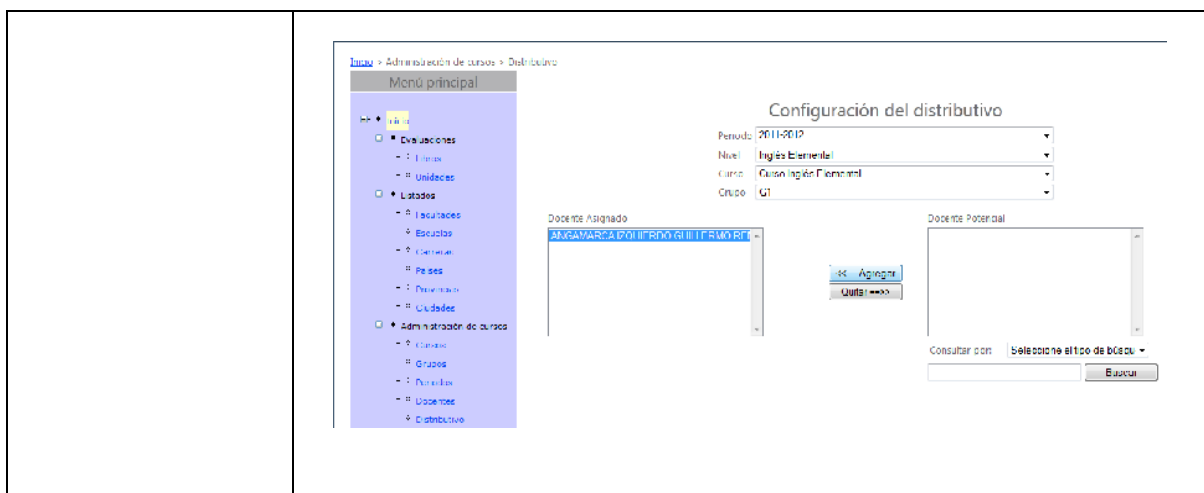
Inicio > Administración de cursos > Distributivo

Menú principal

Inicio
Evaluaciones
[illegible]
Unidades
Listados
Facultades
Escuelas
Carreras
Países
Provincias
Ciudades
Administración de cursos
Cursos
Grupos
Periodos
Docentes
Distributivo

Configuración del distributivo

Periodo 2011-2012
Nivel Inglés Elemental
Curso Curso Inglés Elemental
Grupo G1

Docente Asignado
ANGAMARCA IZQUIERDO GUILLERMO REI

<< Agregar
Quitar ==>>

Docente Potencial

Consultar por: Seleccione el tipo de búsqu
Buscar